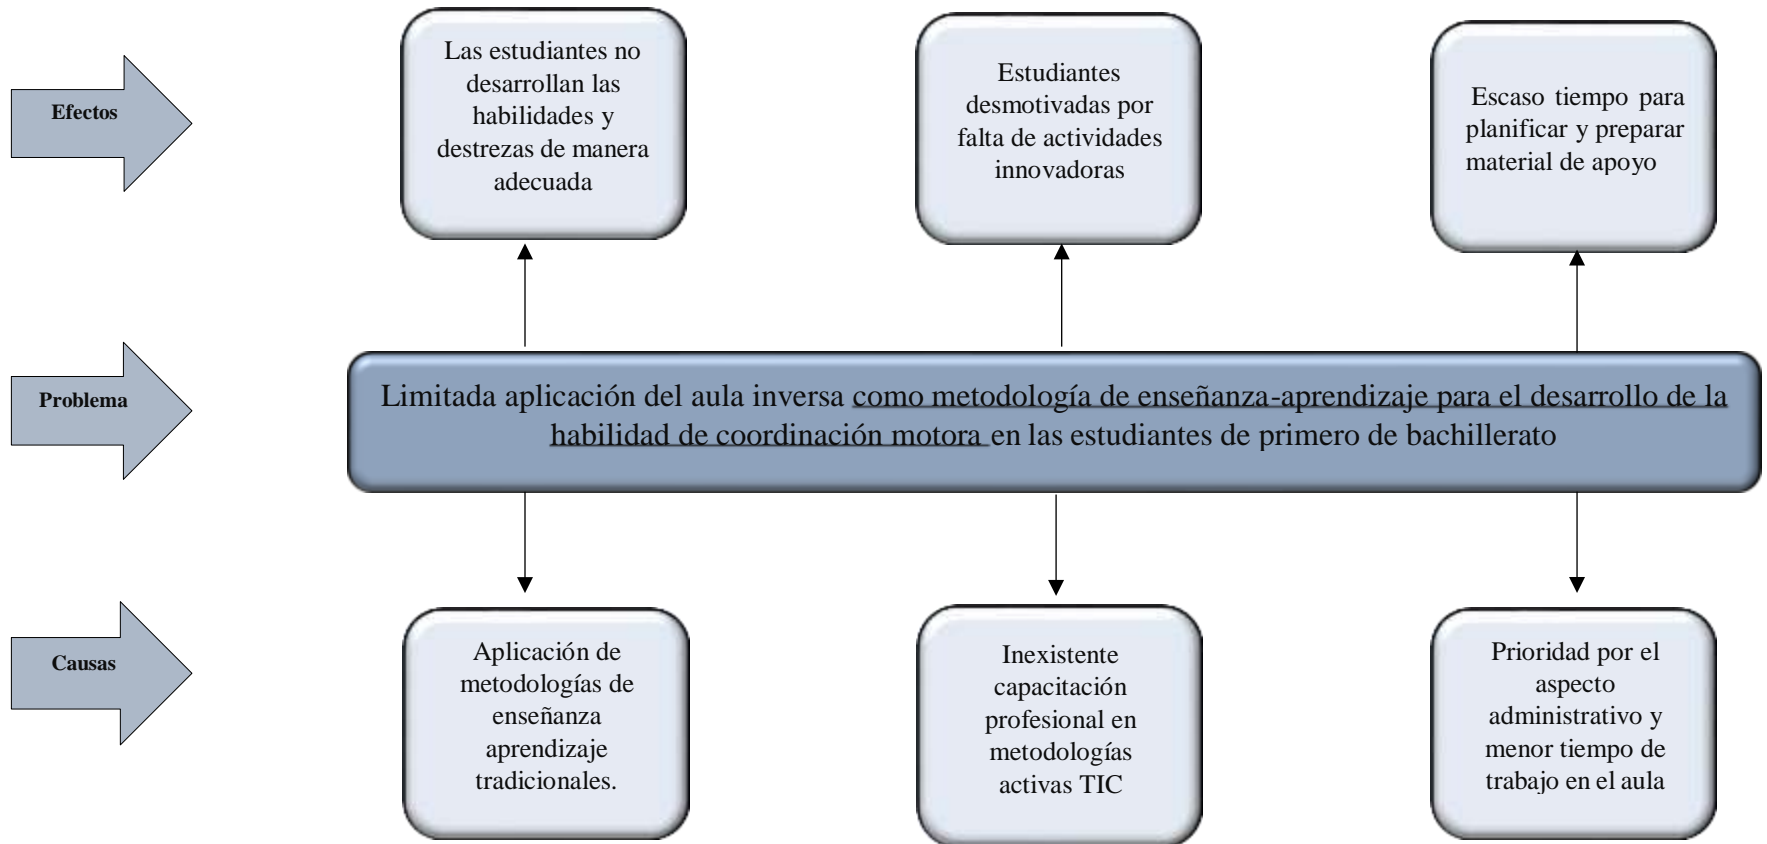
Efectos

Las estudiantes no desarrollan las habilidades y destrezas de manera adecuada

Estudiantes desmotivadas por falta de actividades innovadoras

Escaso tiempo para planificar y preparar material de apoyo

Problema

Limitada aplicación del aula inversa como metodología de enseñanza-aprendizaje para el desarrollo de la habilidad de coordinación motora en las estudiantes de primero de bachillerato

Causas

Aplicación de metodologías de enseñanza aprendizaje tradicionales.

Inexistente capacitación profesional en metodologías activas TIC

Prioridad por el aspecto administrativo y menor tiempo de trabajo en el aula